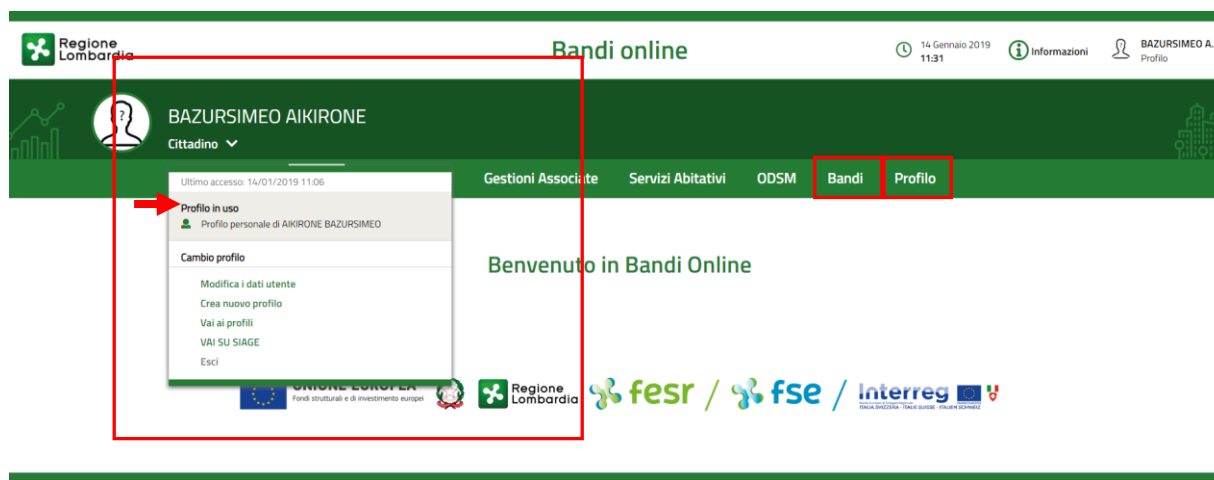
Regione Lombardia

Bandi online

14 Gennaio 2019 11:31

Informazioni

BAZURSIMEO A.
Profilo

BAZURSIMEO AIKIRONE
Cittadino

Ultimo accesso: 14/01/2019 11:06

Profilo in uso
Profilo personale di AIKIRONE BAZURSIMEO

Cambio profilo

Modifica i dati utente
Crea nuovo profilo
Vai ai profili
VAI SU SIAGE
Esci

Gestioni Associate
Servizi Abitativi
ODSM
Bandi
Profilo

Benvenuto in Bandi Online

UNIONE EUROPEA
Fondi strutturali e di investimento europei

Regione Lombardia

fesr / fse / Interreg
ITALIA SVIZZERA - ITALIE SUISSE - ITALIEN SCHWEIZ